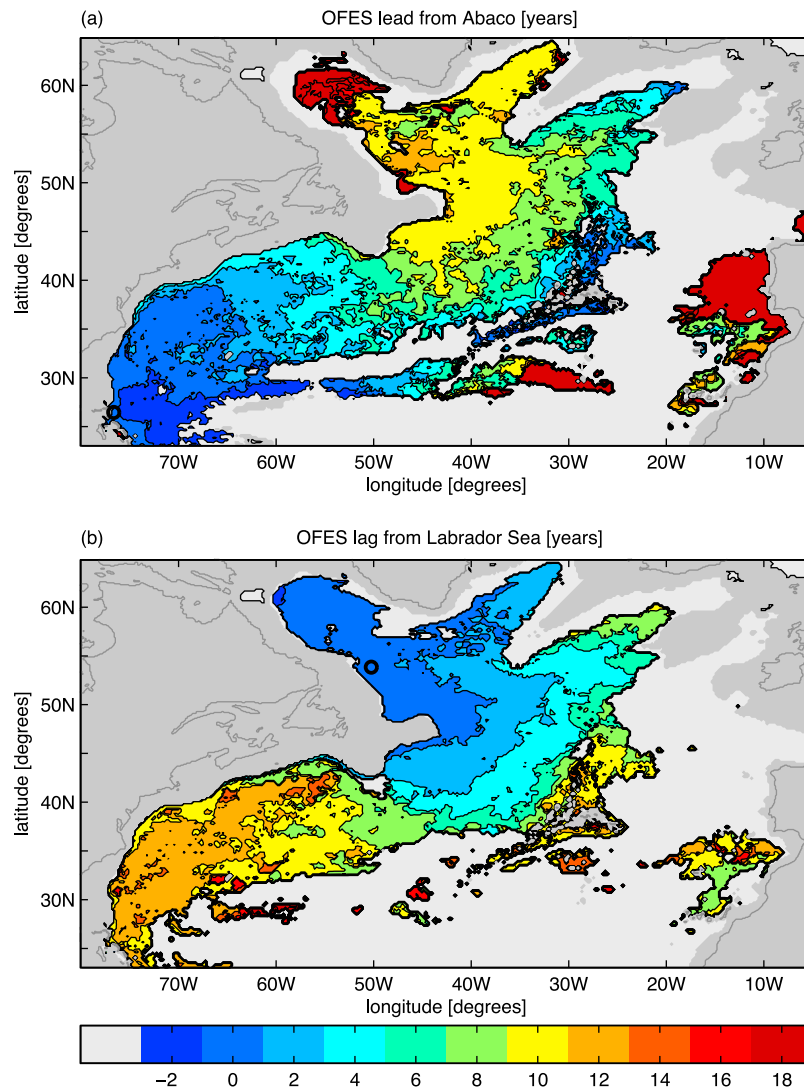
(a)

OFES lead from Abaco [years]

60N
50N
40N
30N

latitude [degrees]

70W 60W 50W 40W 30W 20W 10W

longitude [degrees]

(b)

OFES lag from Labrador Sea [years]

60N
50N
40N
30N

latitude [degrees]

70W 60W 50W 40W 30W 20W 10W

longitude [degrees]

−2 0 2 4 6 8 10 12 14 16 18